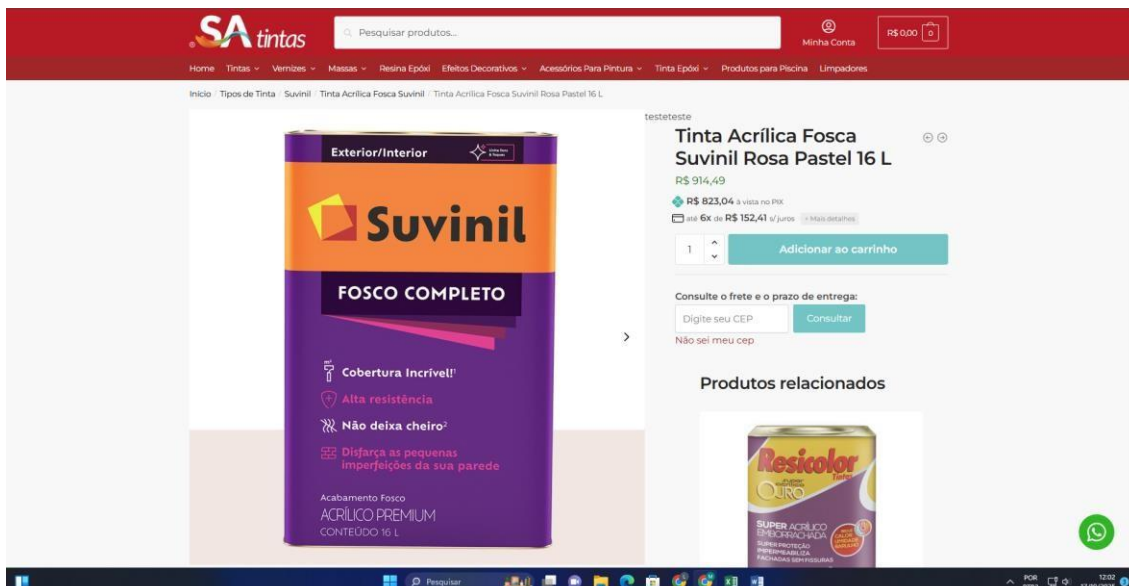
SA tintas

Pesquisar produtos...

Minha Conta

R$ 0,00 0

Home Tintas Vernizes Massas Resina Epóxi Efeitos Decorativos Acessórios Para Pintura Tinta Epóxi Produtos para Piscina Limpadores

Início / Tipos de Tinta / Suvinil / Tinta Acrílica Fosca Suvinil / Tinta Acrílica Fosca Suvinil Rosa Pastel 16 L

Exterior/Interior

Suvinil

FOSCO COMPLETO

Cobertura Incrível!¹

Alta resistência

Não deixa cheiro²

Disfarça as pequenas imperfeições da sua parede

Acabamento Fosco

ACRÍLICO PREMIUM

CONTEÚDO 16 L

testeteste

Tinta Acrílica Fosca Suvinil Rosa Pastel 16 L

R$ 914,49

R$ 823,04 à vista no PIX

até 6x de R$ 152,41 s/ juros + Mais detalhes

1

Adicionar ao carrinho

Consulte o frete e o prazo de entrega:

Digite seu CEP

Consultar

Não sei meu cep

Produtos relacionados

Resicolor

OURO

SUPER ACRÍLICO EMBORRACHADA

SUPER PROTEÇÃO IMPERMEABILIZA FACHADAS SEM FISSURAS

Pesquisar

POR

12:02